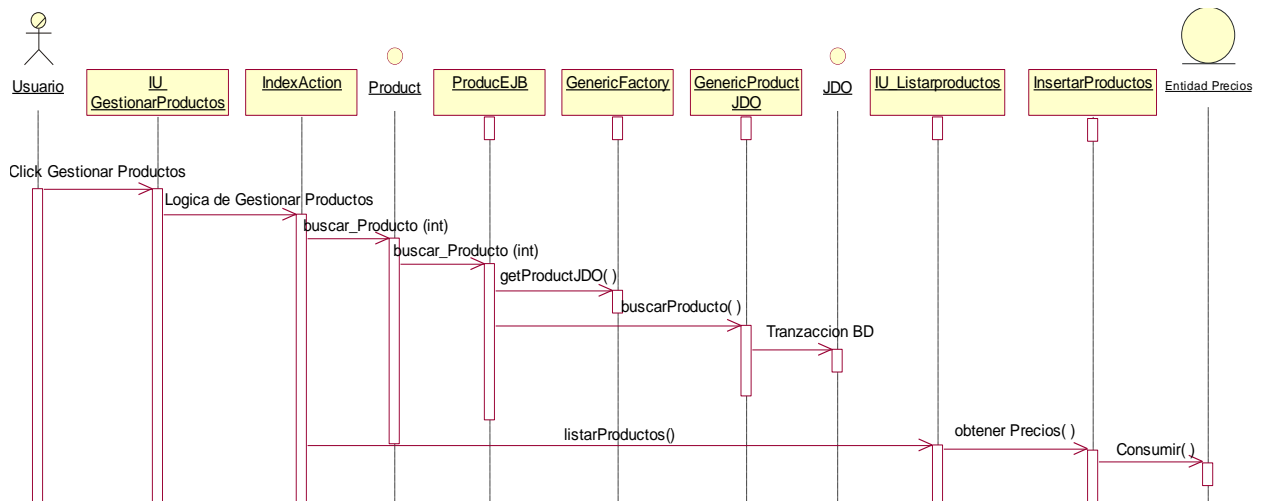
Usuario

IU GestionarProductos

IndexAction

Product

ProducEJB

GenericFactory

GenericProduct JDO

JDO

IU_Listarproductos

InsertarProductos

Entidad Precios

Click Gestionar Productos

Logica de Gestionar Productos

buscar_Producto (int)

buscar_Producto (int)

getProductJDO( )

buscarProducto( )

Tranzaccion BD

listarProductos()

obtener Precios( )

Consumir( )